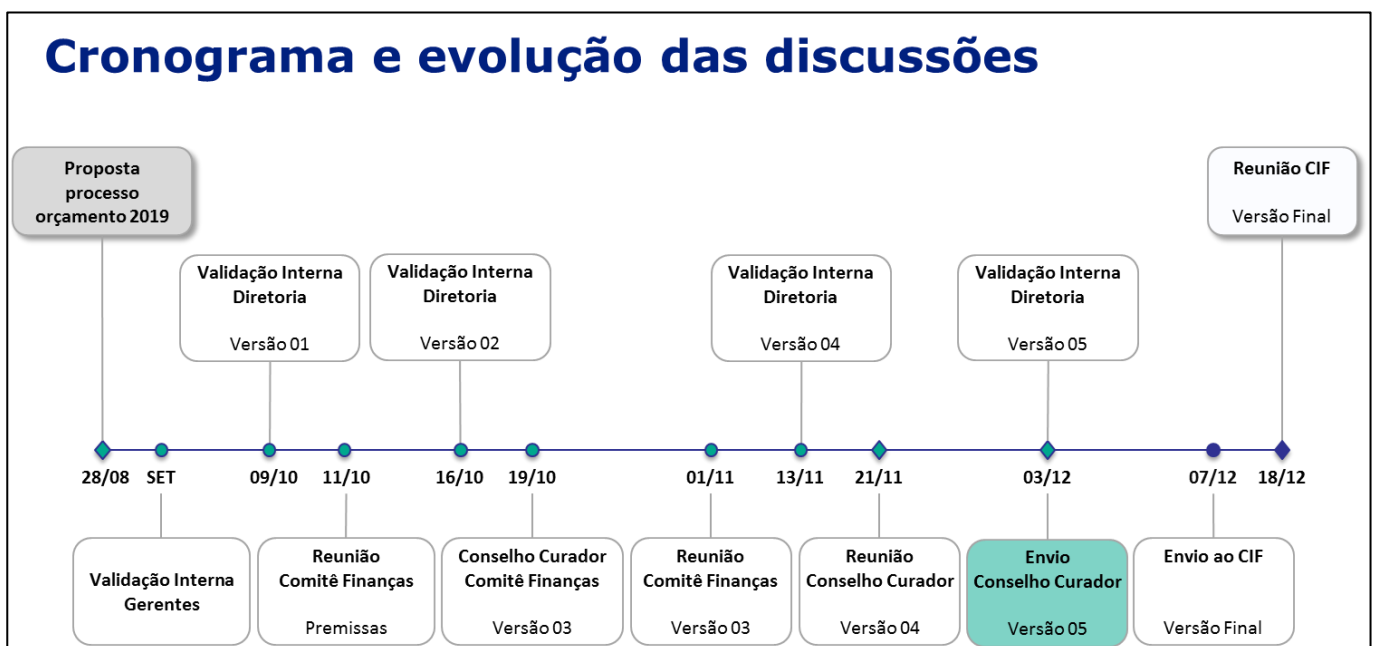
Cronograma e evolução das discussões

Proposta processo orçamento 2019

Validação Interna Diretoria

Versão 01

Validação Interna Diretoria

Versão 02

Validação Interna Diretoria

Versão 04

Validação Interna Diretoria

Versão 05

Reunião CIF

Versão Final

28/08 SET 09/10 11/10 16/10 19/10 01/11 13/11 21/11 03/12 07/12 18/12

Validação Interna Gerentes

Reunião Comitê Finanças

Premissas

Conselho Curador Comitê Finanças

Versão 03

Reunião Comitê Finanças

Versão 03

Reunião Conselho Curador

Versão 04

Envio Conselho Curador

Versão 05

Envio ao CIF

Versão Final